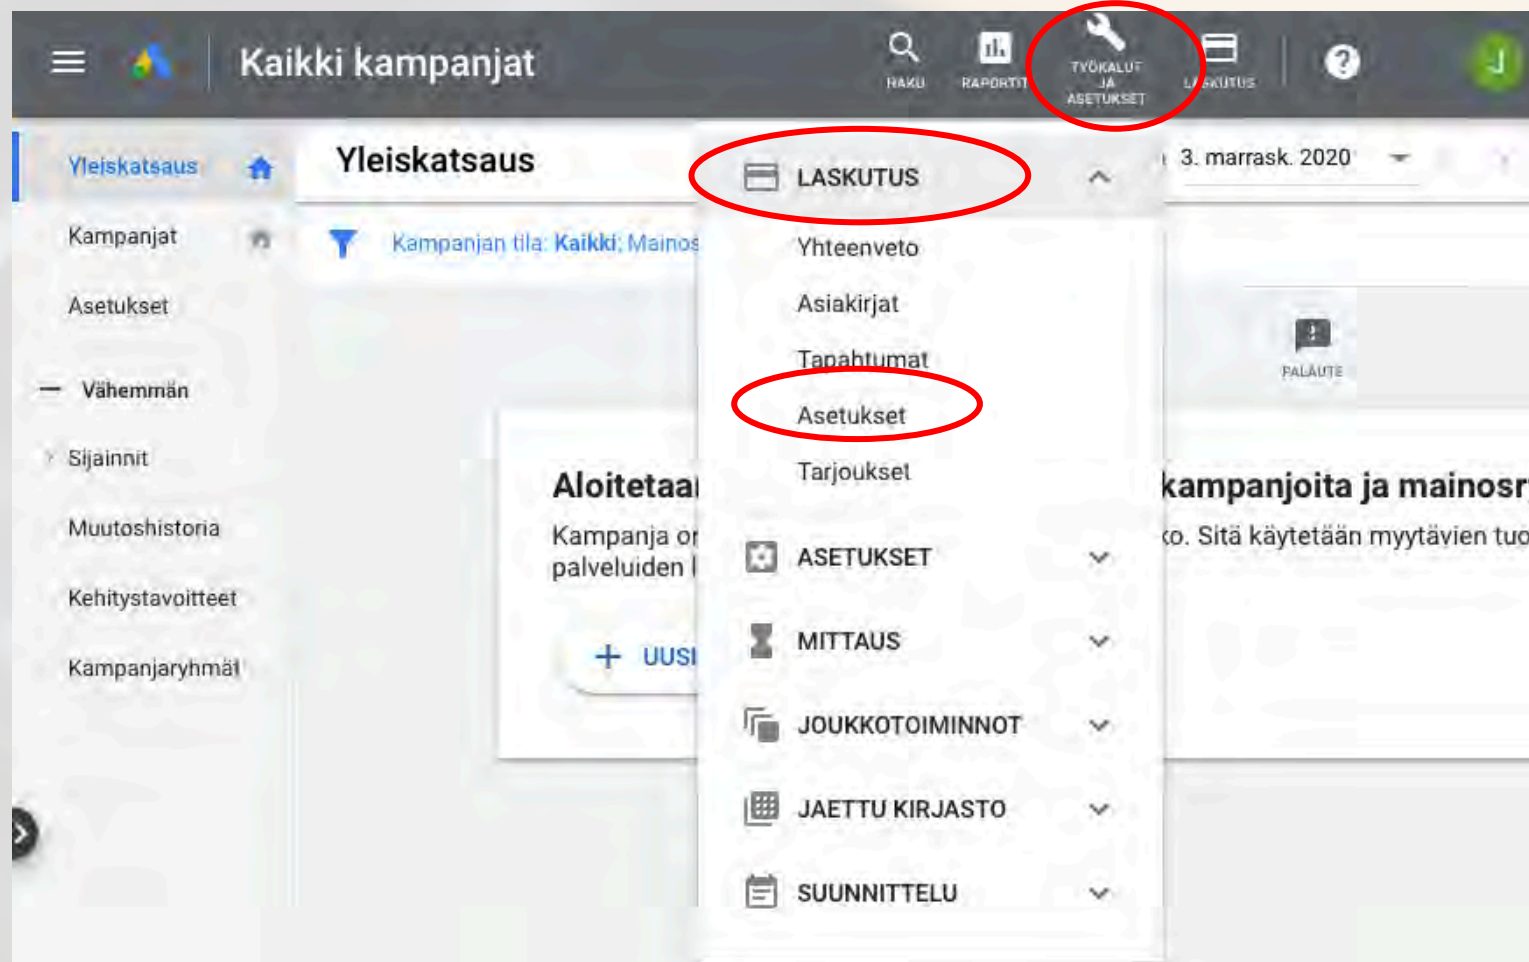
Kaikki kampanjat

HAKU RAPORTIT TYÖKALUT JA ASETUKSET LASKUTUS

J

Yleiskatsaus
Kampanjat
Asetukset
Vähemmän
Sijainnit
Muutoshistoria
Kehitystavoitteet
Kampanjaryhmät

Yleiskatsaus

Kampanjan tila: Kaikki; Mainos

3. marrask. 2020

PALAUTE

Aloitetaa

Kampanja o
palveluiden

+ UUSI

kampanjoita ja mainosr
ko. Sitä käytetään myytävien tuo

LASKUTUS
Yhteenveto
Asiakirjat
Tapahtumat
Asetukset
Tarjoukset
ASETUKSET
MITTAUS
JOUKKOTOIMINNOT
JAETTU KIRJASTO
SUUNNITTELU